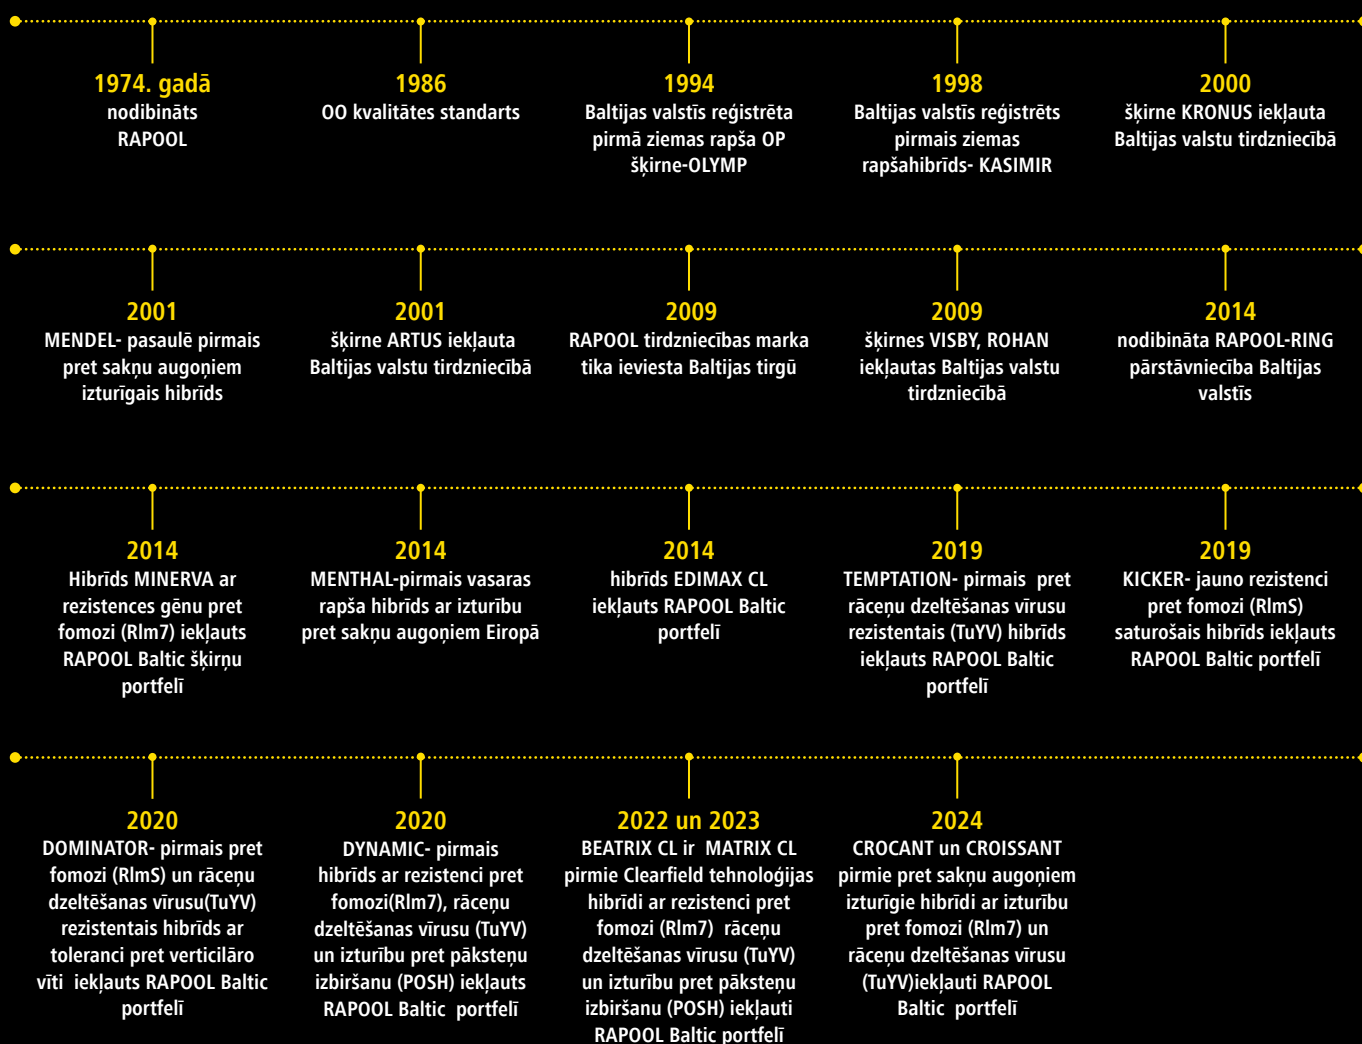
1974. gadā
nodibināts RAPOOL

1986
OO kvalitātes standarts

1994
Baltijas valstīs reģistrēta pirmā ziemas rapša OP šķirne-OLYMP

1998
Baltijas valstīs reģistrēts pirmais ziemas rapšahibrīds- KASIMIR

2000
šķirne KRONUS iekļauta Baltijas valstu tirdzniecībā

2001
MENDEL- pasaulē pirmais pret sakņu augoņiem izturīgais hibrīds

2001
šķirne ARTUS iekļauta Baltijas valstu tirdzniecībā

2009
RAPOOL tirdzniecības marka tika ieviesta Baltijas tirgū

2009
šķirnes VISBY, ROHAN iekļautas Baltijas valstu tirdzniecībā

2014
nodibināta RAPOOL-RING pārstāvniecība Baltijas valstīs

2014
Hibrīds MINERVA ar rezistences gēnu pret fomozi (Rlm7) iekļauts RAPOOL Baltic šķirņu portfelī

2014
MENTHAL-pirmais vasaras rapša hibrīds ar izturību pret sakņu augoņiem Eiropā

2014
hibrīds EDIMAX CL iekļauts RAPOOL Baltic portfelī

2019
TEMPTATION- pirmais pret rāceņu dzeltēšanas vīrusu rezistentais (TuYV) hibrīds iekļauts RAPOOL Baltic portfelī

2019
KICKER- jauno rezistenci pret fomozi (RlmS) saturošais hibrīds iekļauts RAPOOL Baltic portfelī

2020
DOMINATOR- pirmais pret fomozi (RlmS) un rāceņu dzeltēšanas vīrusu(TuYV) rezistentais hibrīds ar toleranci pret verticilāro vīti iekļauts RAPOOL Baltic portfelī

2020
DYNAMIC- pirmais hibrīds ar rezistenci pret fomozi(Rlm7), rāceņu dzeltēšanas vīrusu (TuYV) un izturību pret pāksteņu izbiršanu (POSH) iekļauts RAPOOL Baltic portfelī

2022 un 2023
BEATRIX CL ir MATRIX CL pirmie Clearfield tehnoloģijas hibrīdi ar rezistenci pret fomozi (Rlm7) rāceņu dzeltēšanas vīrusu (TuYV) un izturību pret pāksteņu izbiršanu (POSH) iekļauti RAPOOL Baltic portfelī

2024
CROCANT un CROISSANT pirmie pret sakņu augoņiem izturīgie hibrīdi ar izturību pret fomozi (Rlm7) un rāceņu dzeltēšanas vīrusu (TuYV)iekļauti RAPOOL Baltic portfelī